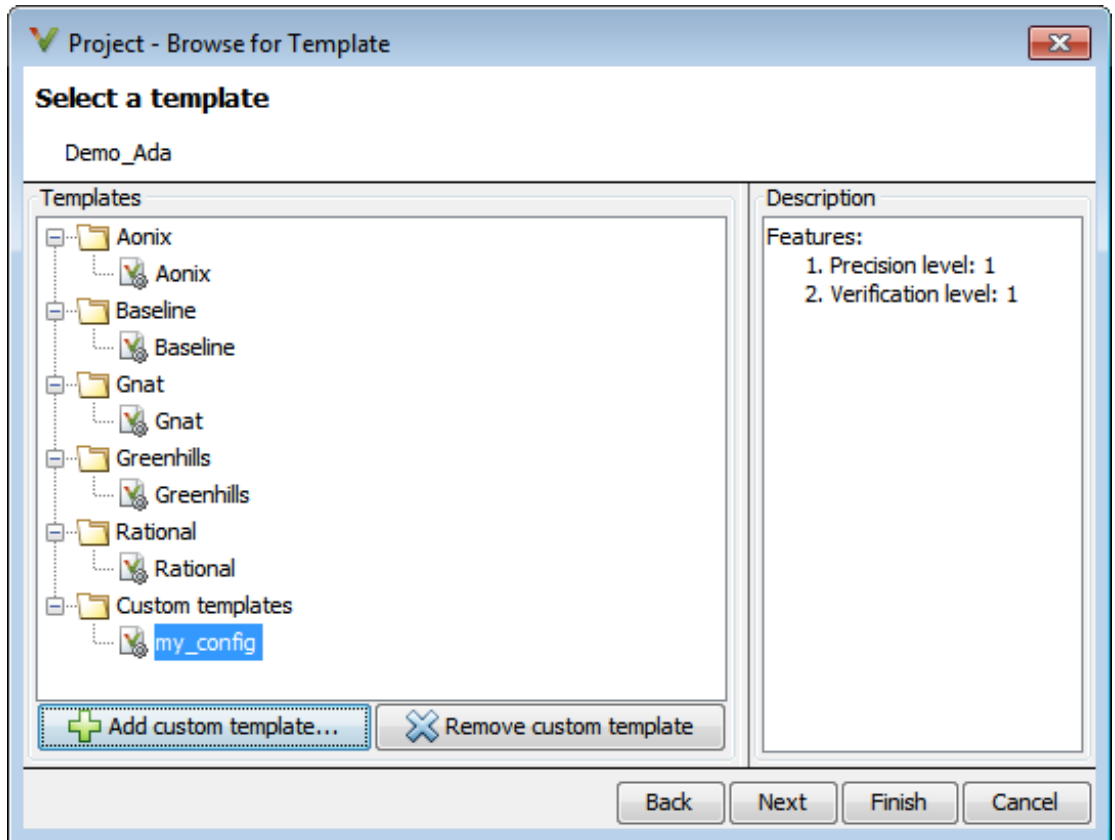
Project - Browse for Template

Select a template

Demo_Ada

Templates

Aonix
Aonix
Baseline
Baseline
Gnat
Gnat
Greenhills
Greenhills
Rational
Rational
Custom templates
my_config

Add custom template...
Remove custom template

Description

Features:
1. Precision level: 1
2. Verification level: 1

Back
Next
Finish
Cancel